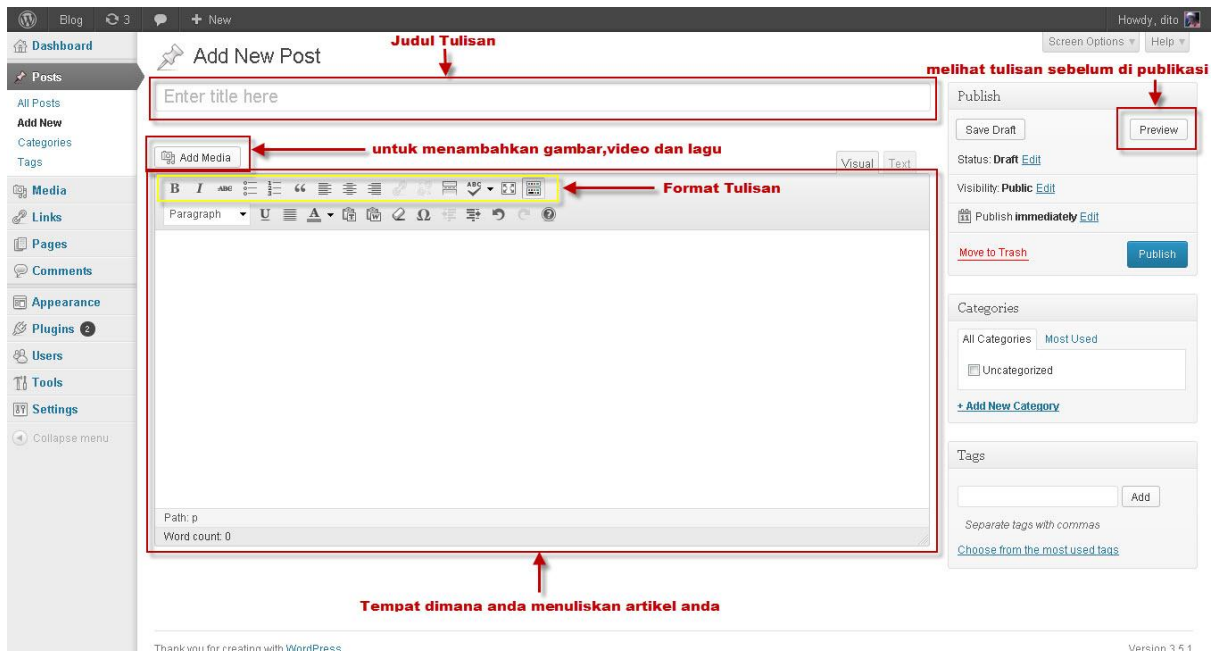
Blog 3 + New

Howdy, dito

Dashboard

Posts

All Posts
Add New
Categories
Tags

Media
Links
Pages
Comments

Appearance
Plugins 2
Users
Tools
Settings

Collapse menu

Add New Post

Judul Tulisan

Screen Options ▾ Help ▾

melihat tulisan sebelum di publikasi

Enter title here

Add Media

untuk menambahkan gambar,video dan lagu

Visual Text

Format Tulisan

Paragraph

Path: p
Word count: 0

Tempat dimana anda menuliskan artikel anda

Publish

Save Draft

Preview

Status: Draft Edit

Visibility: Public Edit

Publish immediately Edit

Move to Trash

Publish

Categories

All Categories Most Used

Uncategorized

+ Add New Category

Tags

Add

Separate tags with commas

Choose from the most used tags

Thank you for creating with WordPress.

Version 3.5.1